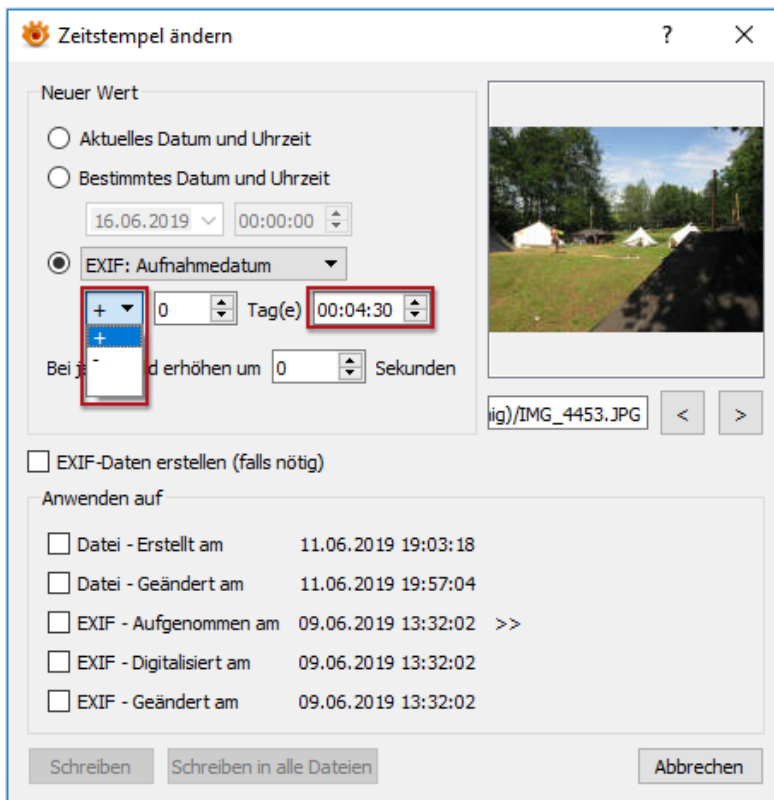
Zeitstempel ändern
?
X

Neuer Wert

Aktuelles Datum und Uhrzeit

Bestimmtes Datum und Uhrzeit

16.06.2019
00:00:00

EXIF: Aufnahmedatum

+
0
Tag(e)
00:04:30

+
-

Bei j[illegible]d erhöhen um
0
Sekunden

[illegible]ig)/IMG_4453.JPG
<
>

EXIF-Daten erstellen (falls nötig)

Anwenden auf

Datei - Erstellt am 11.06.2019 19:03:18

Datei - Geändert am 11.06.2019 19:57:04

EXIF - Aufgenommen am 09.06.2019 13:32:02 >>

EXIF - Digitalisiert am 09.06.2019 13:32:02

EXIF - Geändert am 09.06.2019 13:32:02

Schreiben
Schreiben in alle Dateien
Abbrechen